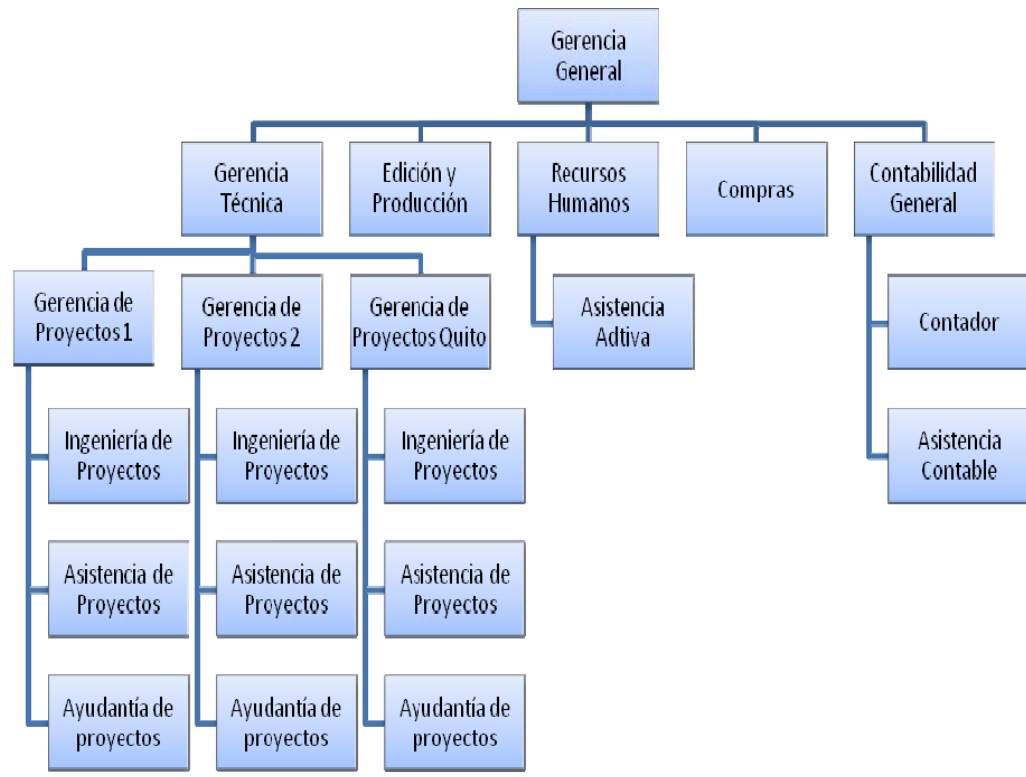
Gerencia General

Gerencia Técnica

Edición y Producción

Recursos Humanos

Compras

Contabilidad General

Gerencia de Proyectos 1

Gerencia de Proyectos 2

Gerencia de Proyectos Quito

Asistencia Adtiva

Contador

Asistencia Contable

Ingeniería de Proyectos

Ingeniería de Proyectos

Ingeniería de Proyectos

Asistencia de Proyectos

Asistencia de Proyectos

Asistencia de Proyectos

Ayudantía de proyectos

Ayudantía de proyectos

Ayudantía de proyectos